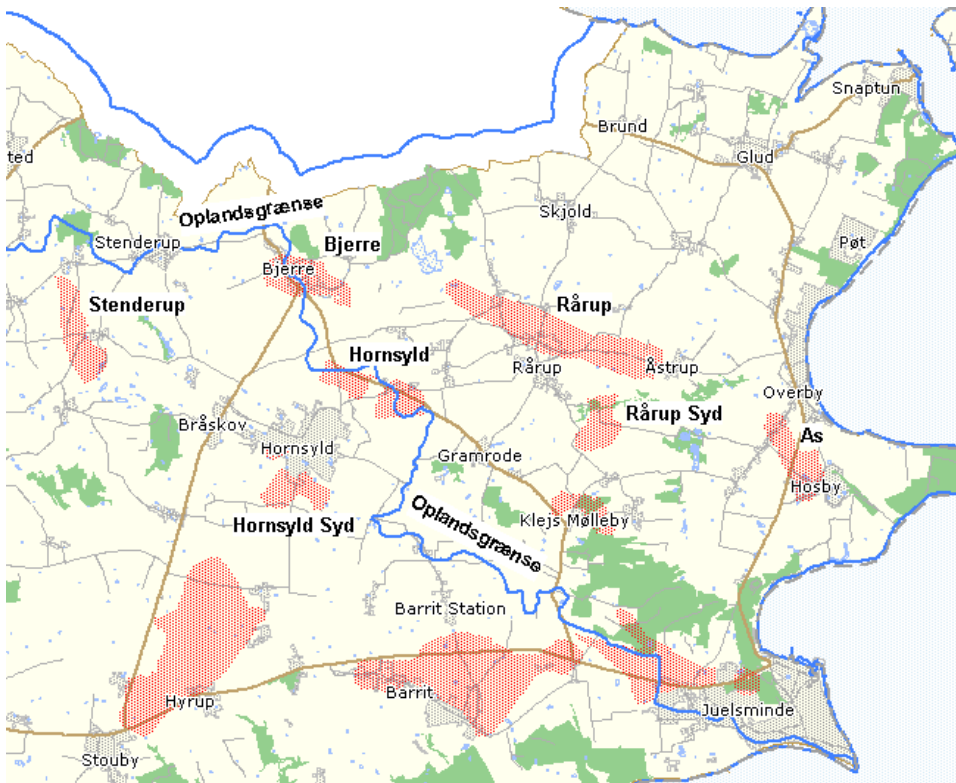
ted
Oplandsgrænse
Stenderup
Bjerre
Bjerre
Stenderup
Brund
Snaptun
Glud
Skjold
Pøt
Rårup
Hornsyld
Rårup
Åstrup
Overby
Rårup Syd
Bråskov
As
Hornsyld
Gramrode
Hosby
Oplandsgrænse
Klejs Mølleby
Hornsyld Syd
Barrit Station
Hyrup
Barrit
Juelsminde
Stouby